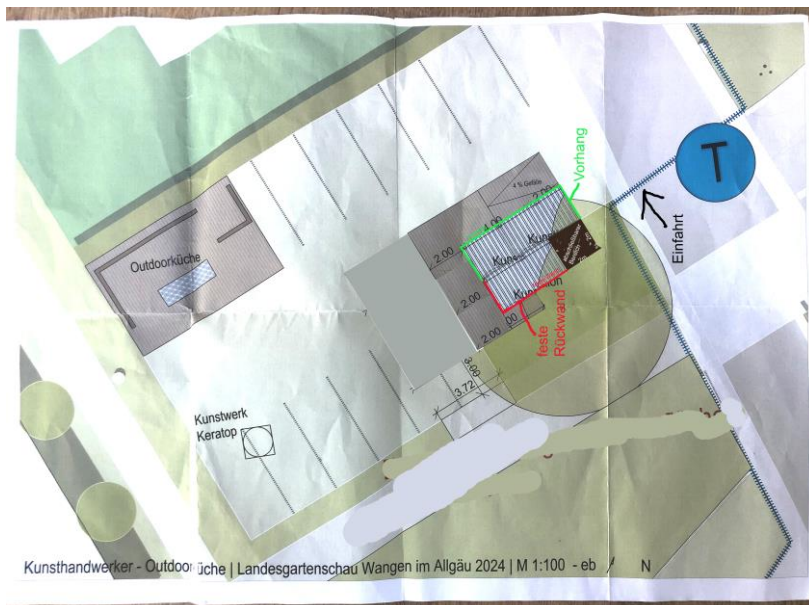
Vorhang

T

Einfahrt

4 % Gefälle

4.00

2.00

2.00

2.00

Kun

Kun

Kun

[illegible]

feste Rückwand

Outdoorküche

3.00

3.72

Kunstwerk Keratop

Kunsthandwerker - Outdoor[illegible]üche | Landesgartenschau Wangen im Allgäu 2024 | M 1:100 - eb N